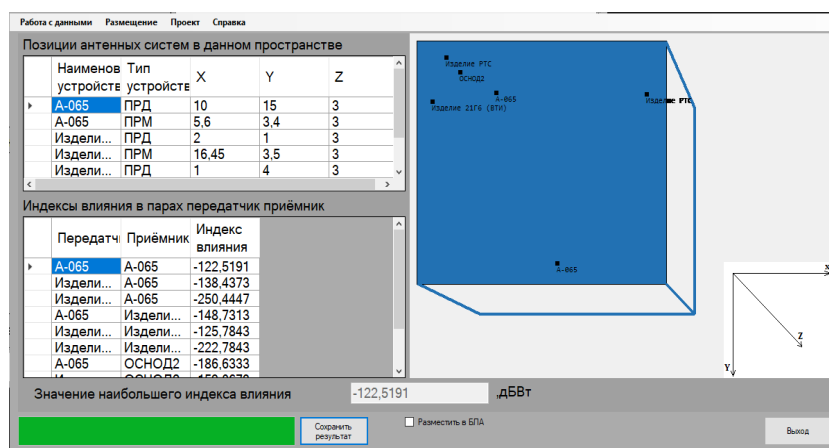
Работа с данными Размещение Проект Справка

Позиции антенных систем в данном пространстве

| | Наименов устройств | Тип устройств | X | Y | Z |
|---|---|---|---|---|---|
| ▸ | А-065 | ПРД | 10 | 15 | 3 |
| | А-065 | ПРМ | 5,6 | 3,4 | 3 |
| | Издели... | ПРД | 2 | 1 | 3 |
| | Издели... | ПРМ | 16,45 | 3,5 | 3 |
| | Издели... | ПРД | 1 | 4 | 3 |

Индексы влияния в парах передатчик приёмник

| | Передатч | Приёмник | Индекс влияния |
|---|---|---|---|
| ▸ | А-065 | А-065 | -122,5191 |
| | Издели... | А-065 | -138,4373 |
| | Издели... | А-065 | -250,4447 |
| | А-065 | Издели... | -148,7313 |
| | Издели... | Издели... | -125,7843 |
| | Издели... | Издели... | -222,7843 |
| | А-065 | ОСНОД2 | -186,6333 |
| | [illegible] | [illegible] | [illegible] |

Изделие РТС
ОСНОД2
А-065
Изделие 21Г6 (ВТИ)
Изделие РТС
А-065

X
Z
Y

Значение наибольшего индекса влияния -122,5191 ,дБВт

Сохранить результат
Разместить в БПА
Выход